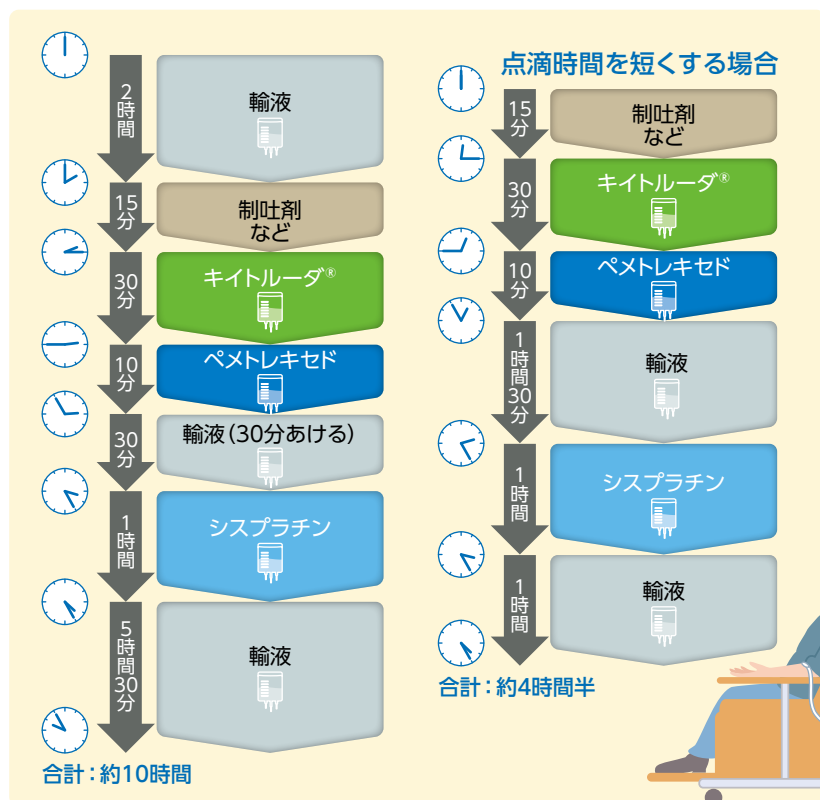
2時間
輸液

15分
制吐剤など

30分
キイトルーダ®

10分
ペメトレキセド

30分
輸液（30分あける）

1時間
シスプラチン

5時間30分
輸液

合計：約10時間

点滴時間を短くする場合

15分
制吐剤など

30分
キイトルーダ®

10分
ペメトレキセド

1時間30分
輸液

1時間
シスプラチン

1時間
輸液

合計：約4時間半